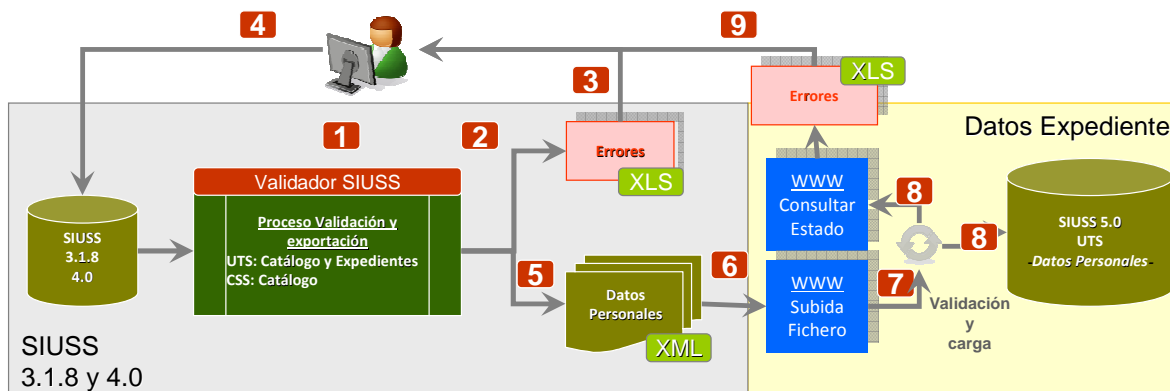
4

9

3

XLS

Errores

Datos Expediente

1

2

Errores

XLS

Validador SIUSS

Proceso Validación y exportación

UTS: Catálogo y Expedientes

CSS: Catálogo

SIUSS 3.1.8 4.0

WWW Consultar Estado

8

8

SIUSS 5.0 UTS -Datos Personales-

5

6

Datos Personales

XML

WWW Subida Fichero

7

Validación y carga

SIUSS 3.1.8 y 4.0